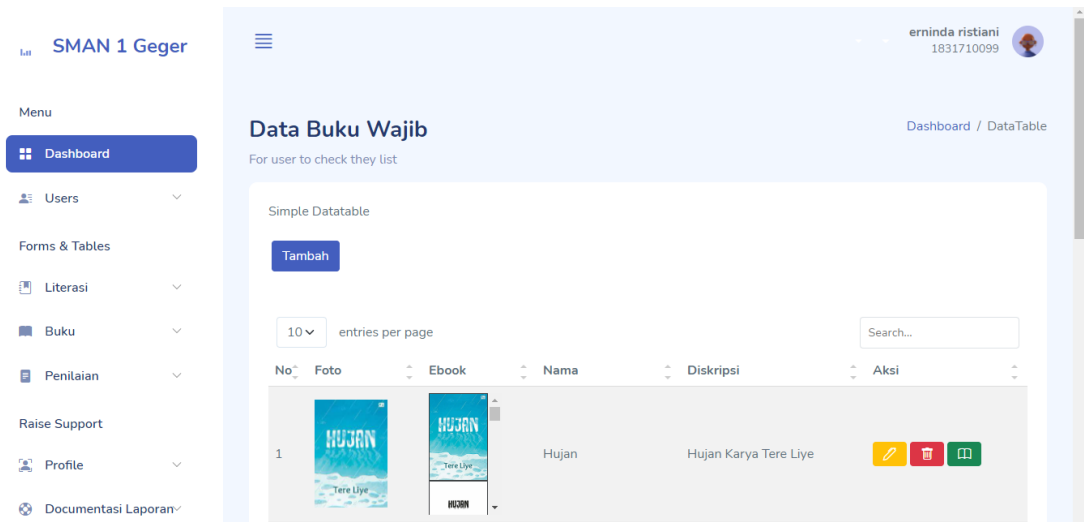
SMAN 1 Geger

Menu

Dashboard

Users

Forms & Tables

Literasi

Buku

Penilaian

Raise Support

Profile

Documentasi Laporan

erninda ristiani
1831710099

Data Buku Wajib

For user to check they list

Dashboard / DataTable

Simple Datatable

Tambah

10 entries per page

Search...

| No | Foto | Ebook | Nama | Diskripsi | Aksi |
|---|---|---|---|---|---|
| 1 | HUJAN Tere Liye | HUJAN Tere Liye HUJAN | Hujan | Hujan Karya Tere Liye | |